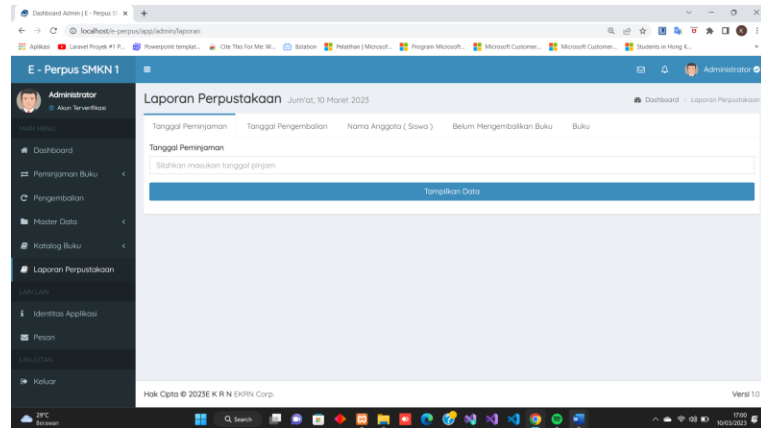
Dashboard Admin | E - Perpus SI ×
+
localhost/e-perpus/app/admin/laporan
Aplikasi Laravel Proyek #1 P... Powerpoint templat... Cite This For Me: W... Belation Pelatihan | Microsof... Program Microsoft... Microsoft Customer... Microsoft Customer... Students in Hong K...

E - Perpus SMKN 1
Administrator
Administrator
Akun Terverifikasi
MAIN MENU
Dashboard
Peminjaman Buku
Pengembalian
Master Data
Katalog Buku
Laporan Perpustakaan
LAIN LAIN
Identitas Applikasi
Pesan
LAIN LAIN
Keluar

Laporan Perpustakaan Jum'at, 10 Maret 2023
Dashboard > Laporan Perpustakaan

Tanggal Peminjaman
Tanggal Pengembalian
Nama Anggota ( Siswa )
Belum Mengembalikan Buku
Buku

Tanggal Peminjaman
Silahkan masukan tanggal pinjam
Tampilkan Data

Hak Cipta © 2023E K R N EKRN Corp.
Versi 1.0

29°C
Berawan
Search
17:00
10/03/2023